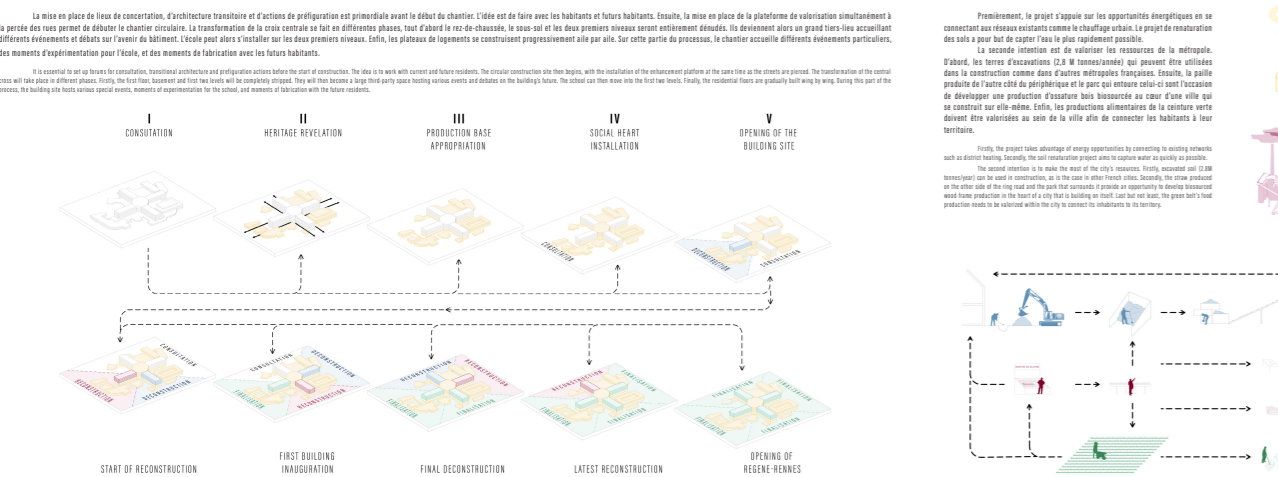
La mise en place de lieux de concertation, d'architecture transitoire et d'actions de préfiguration est primordiale avant le début du chantier. L'idée est de faire avec les habitants et futurs habitants. Ensuite, la mise en place de la plateforme de valorisation simultanément à la percée des rues permet de débuter le chantier circulaire. La transformation de la croix centrale se fait en différentes phases, tout d'abord le rez-de-chaussée, le sous-sol et les deux premiers niveaux seront entièrement dénudés. Ils deviennent alors un grand tiers-lieu accueillant différents événements et débats sur l'avenir du bâtiment. L'école peut alors s'installer sur les deux premiers niveaux. Enfin, les plateaux de logements se construisent progressivement aile par aile. Sur cette partie du processus, le chantier accueille différents événements particuliers, des moments d'expérimentation pour l'école, et des moments de fabrication avec les futurs habitants.

It is essential to set up forums for consultation, transitional architecture and prefiguration actions before the start of construction. The idea is to work with current and future residents. The circular construction site then begins, with the installation of the enhancement platform at the same time as the streets are pierced. The transformation of the central cross will take place in different phases. Firstly, the first floor, basement and first two levels will be completely stripped. They will then become a large third-party space hosting various events and debates on the building's future. The school can then move into the first two levels. Finally, the residential floors are gradually built wing by wing. During this part of the process, the building site hosts various special events, moments of experimentation for the school, and moments of fabrication with the future residents.

I
CONSUTATION

II
HERITAGE REVELATION

III
PRODUCTION BASE APPROPRIATION

IV
SOCIAL HEART INSTALLATION

V
OPENING OF THE BUILDING SITE

CONSULTATION
RECONSTRUCTION
CONSULTATION
DECONSTRUCTION
CONSULTATION
DECONSTRUCTION
FINALISATION
RECONSTRUCTION
DECONSTRUCTION
RECONSTRUCTION
FINALISATION
RECONSTRUCTION
FINALISATION

START OF RECONSTRUCTION

FIRST BUILDING INAUGURATION

FINAL DECONSTRUCTION

LATEST RECONSTRUCTION

OPENING OF REGENE-RENNES

Premièrement, le projet s'appuie sur les opportunités énergétiques en se connectant aux réseaux existants comme le chauffage urbain. Le projet de renaturation des sols a pour but de capter l'eau le plus rapidement possible.
La seconde intention est de valoriser les ressources de la métropole. D'abord, les terres d'excavations (2,8 M tonnes/année) qui peuvent être utilisées dans la construction comme dans d'autres métropoles françaises. Ensuite, la paille produite de l'autre côté du périphérique et le parc qui entoure celui-ci sont l'occasion de développer une production d'ossature bois biosourcée au cœur d'une ville qui se construit sur elle-même. Enfin, les productions alimentaires de la ceinture verte doivent être valorisées au sein de la ville afin de connecter les habitants à leur territoire.

Firstly, the project takes advantage of energy opportunities by connecting to existing networks such as district heating. Secondly, the soil renaturation project aims to capture water as quickly as possible.
The second intention is to make the most of the city's resources. Firstly, excavated soil (2.8M tonnes/year) can be used in construction, as is the case in other French cities. Secondly, the straw produced on the other side of the ring road and the park that surrounds it provide an opportunity to develop biosourced wood-frame production in the heart of a city that is building on itself. Last but not least, the green belt's food production needs to be valorized within the city to connect its inhabitants to its territory.